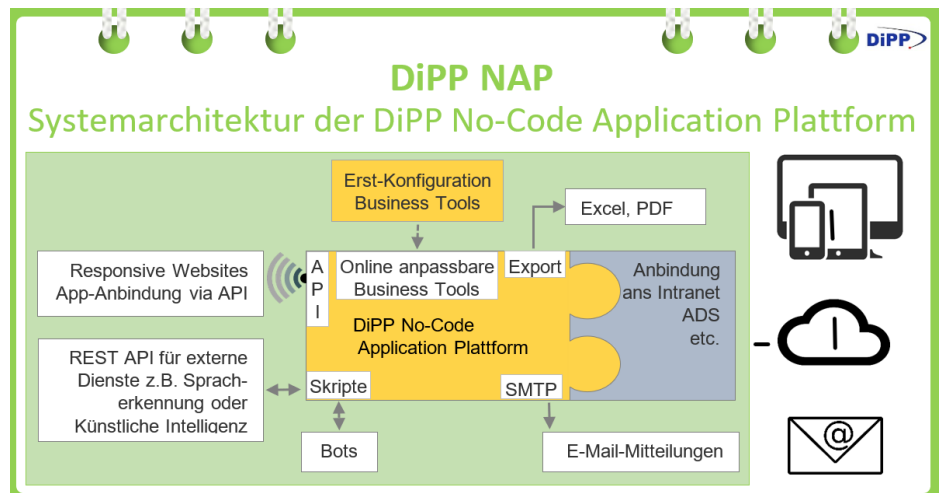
DiPP

DiPP NAP

Systemarchitektur der DiPP No-Code Application Plattform

Erst-Konfiguration Business Tools

Excel, PDF

Responsive Websites App-Anbindung via API

A P I

Online anpassbare Business Tools

Export

Anbindung ans Intranet ADS etc.

DiPP No-Code Application Plattform

REST API für externe Dienste z.B. Spracherkennung oder Künstliche Intelligenz

Skripte

SMTP

Bots

E-Mail-Mitteilungen

@